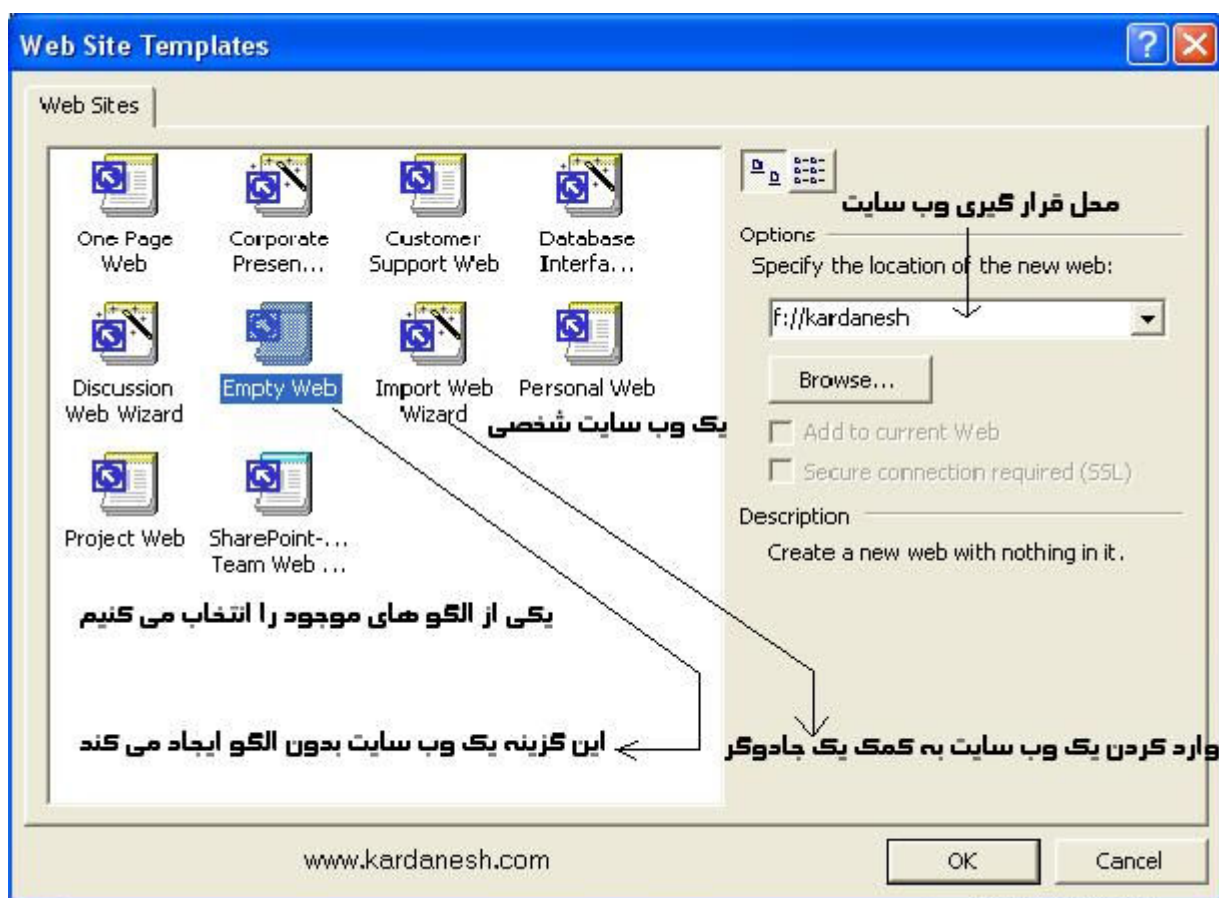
Web Site Templates

Web Sites

One Page Web
Corporate Presen...
Customer Support Web
Database Interfa...
Discussion Web Wizard
Empty Web
Import Web Wizard
Personal Web
Project Web
SharePoint-... Team Web ...

محل قرار گیری وب سایت

Options
Specify the location of the new web:
f://kardanesh
Browse...
یک وب سایت شخصی
Add to current Web
Secure connection required (SSL)

Description
Create a new web with nothing in it.

یکی از الگو های موجود را انتخاب می کنیم

این گزینه یک وب سایت بدون الگو ایجاد می کند

وارد کردن یک وب سایت به کمک یک جادوگر

www.kardanesh.com

OK
Cancel